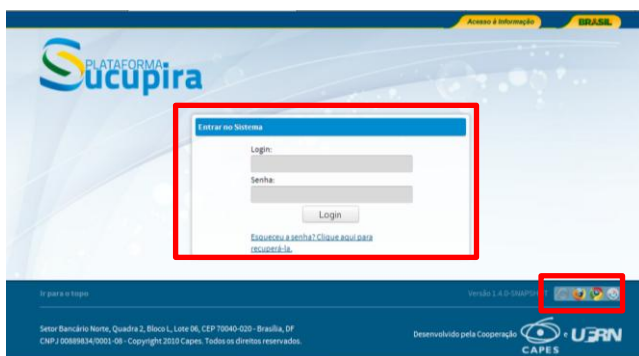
Acesso à informação
BRASIL

PLATAFORMA Sucupira

Entrar no Sistema

Login:

Senha:

Login

Esqueceu a senha? Clique aqui para recuperá-la.

Ir para o topo

Versão 1.4.0-SNAPS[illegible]

Setor Bancário Norte, Quadra 2, Bloco L, Lote 06, CEP 70040-020 - Brasília, DF
CNPJ 00889834/0001-08 - Copyright 2010 Capes. Todos os direitos reservados.

Desenvolvido pela Cooperação CAPES e UFRN